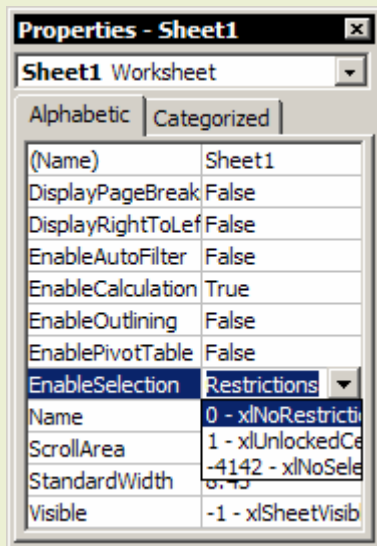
Properties - Sheet1

Sheet1 Worksheet

Alphabetic | Categorized

| | |
|---|---|
| (Name) | Sheet1 |
| DisplayPageBreak | False |
| DisplayRightToLef | False |
| EnableAutoFilter | False |
| EnableCalculation | True |
| EnableOutlining | False |
| EnablePivotTable | False |
| EnableSelection | Restrictions |
| Name | 0 - xlNoRestrictio |
| ScrollArea | 1 - xlUnlockedCe |
| StandardWidth | -4142 - xlNoSele |
| Visible | -1 - xlSheetVisib |